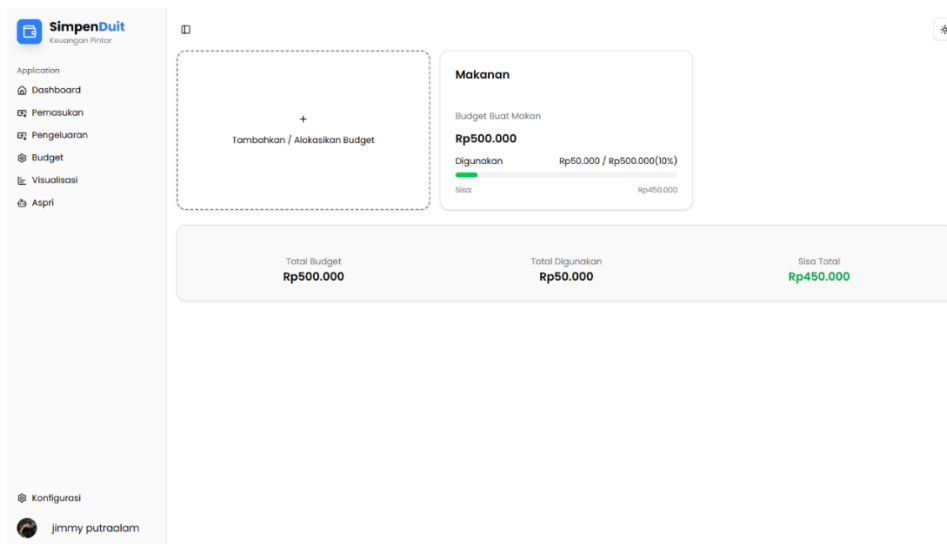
SimpenDuit
Keuangan Pintar

Application
Dashboard
Pemasukan
Pengeluaran
Budget
Visualisasi
Aspri

+
Tambahkan / Alokasikan Budget

Makanan

Budget Buat Makan
Rp500.000
Digunakan
Rp50.000 / Rp500.000(10%)
Sisa:
Rp450.000

Total Budget
Rp500.000

Total Digunakan
Rp50.000

Sisa Total
Rp450.000

Konfigurasi
jimmy putraalam